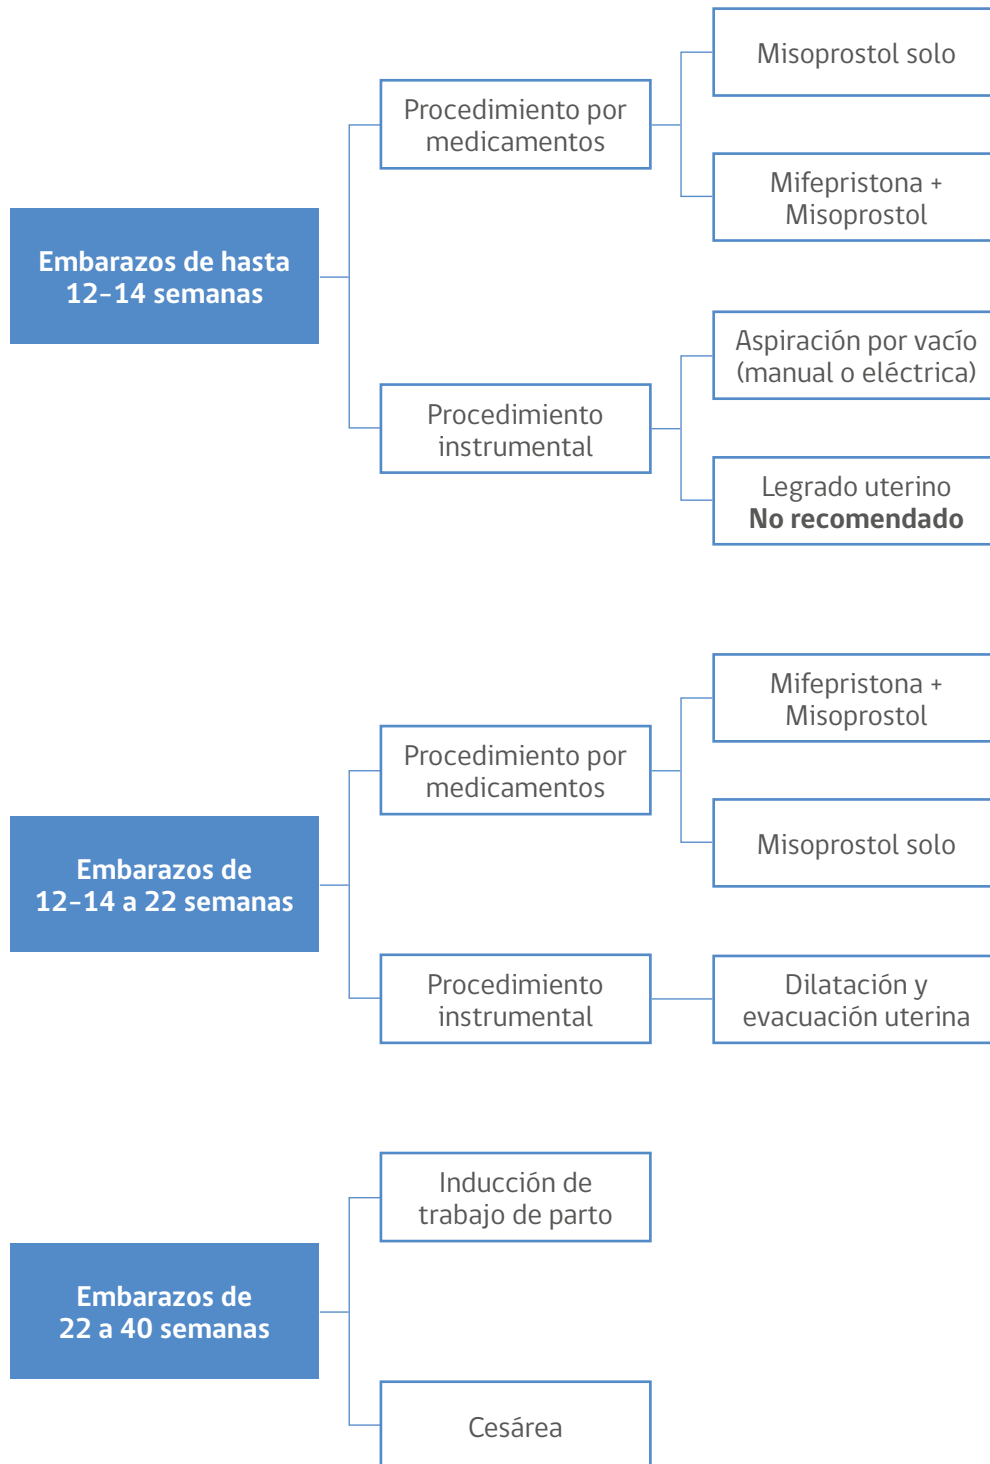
Embarazos de hasta 12–14 semanas

Procedimiento por medicamentos

Misoprostol solo

Mifepristona + Misoprostol

Procedimiento instrumental

Aspiración por vacío (manual o eléctrica)

Legrado uterino
**No recomendado**

Embarazos de 12–14 a 22 semanas

Procedimiento por medicamentos

Mifepristona + Misoprostol

Misoprostol solo

Procedimiento instrumental

Dilatación y evacuación uterina

Embarazos de 22 a 40 semanas

Inducción de trabajo de parto

Cesárea